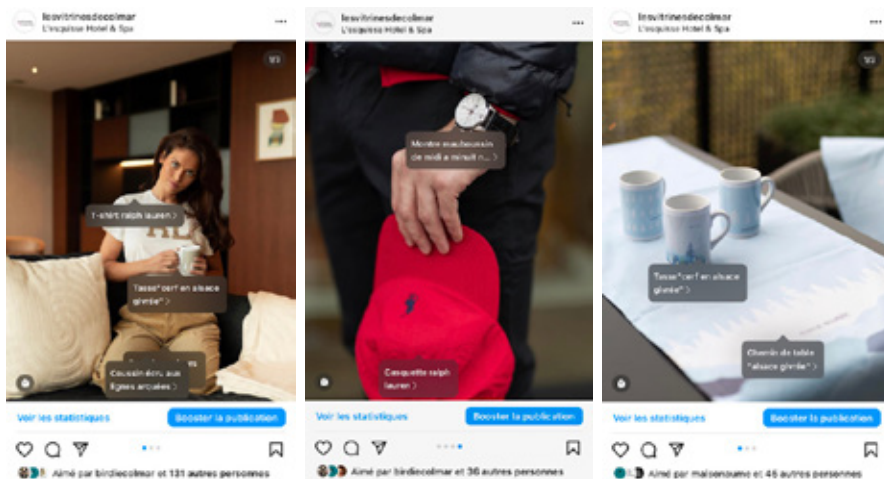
lesvitrinesdecolmar
L'exquise Hotel & Spa

1/3

T-shirt ralph lauren >

Tasse "cerf en alsace givrée" >

Coussin écru aux lignes arcuées >

Voir les statistiques

Booster la publication

Aimé par birdiecolmar et 131 autres personnes

lesvitrinesdecolmar
L'exquise Hotel & Spa

Montre maubousin de midi à minuit n... >

Casquette ralph lauren >

Voir les statistiques

Booster la publication

Aimé par birdiecolmar et 36 autres personnes

lesvitrinesdecolmar
L'exquise Hotel & Spa

1/2

Tasse "cerf en alsace givrée" >

Chemin de table "alsace givrée" >

Voir les statistiques

Booster la publication

Aimé par maisonzumo et 45 autres personnes